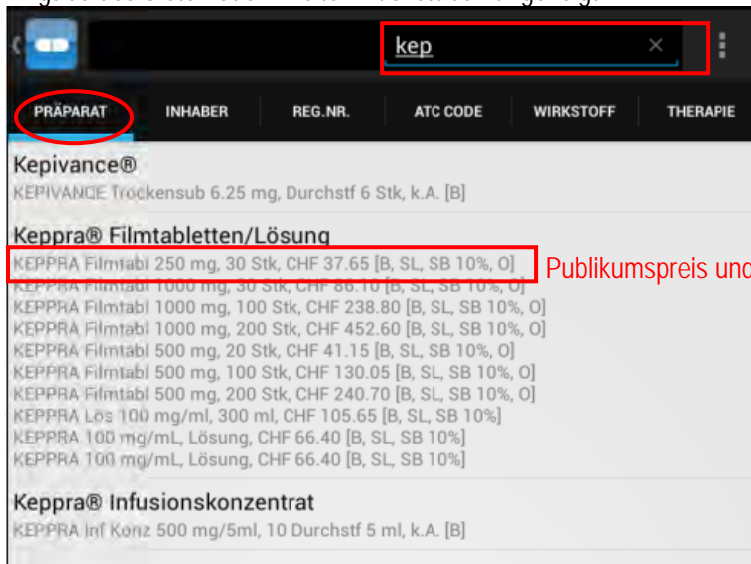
kep

PRÄPARAT INHABER REG.NR. ATC CODE WIRKSTOFF THERAPIE

Kepivance®
KEPIVANCE Trockensub 6.25 mg, Durchstf 6 Stk, k.A. [B]

Keppra® Filmtabletten/Lösung
KEPPRA Filmtabl 250 mg, 30 Stk, CHF 37.65 [B, SL, SB 10%, O]
KEPPRA Filmtabl 1000 mg, 30 Stk, CHF 86.10 [B, SL, SB 10%, O]
KEPPRA Filmtabl 1000 mg, 100 Stk, CHF 238.80 [B, SL, SB 10%, O]
KEPPRA Filmtabl 1000 mg, 200 Stk, CHF 452.60 [B, SL, SB 10%, O]
KEPPRA Filmtabl 500 mg, 20 Stk, CHF 41.15 [B, SL, SB 10%, O]
KEPPRA Filmtabl 500 mg, 100 Stk, CHF 130.05 [B, SL, SB 10%, O]
KEPPRA Filmtabl 500 mg, 200 Stk, CHF 240.70 [B, SL, SB 10%, O]
KEPPRA Lös 100 mg/ml, 300 ml, CHF 105.65 [B, SL, SB 10%]
KEPPRA 100 mg/mL, Lösung, CHF 66.40 [B, SL, SB 10%]
KEPPRA 100 mg/mL, Lösung, CHF 66.40 [B, SL, SB 10%]

Publikumspreis und

Keppra® Infusionskonzentrat
KEPPRA Inf Konz 500 mg/5ml, 10 Durchstf 5 ml, k.A. [B]